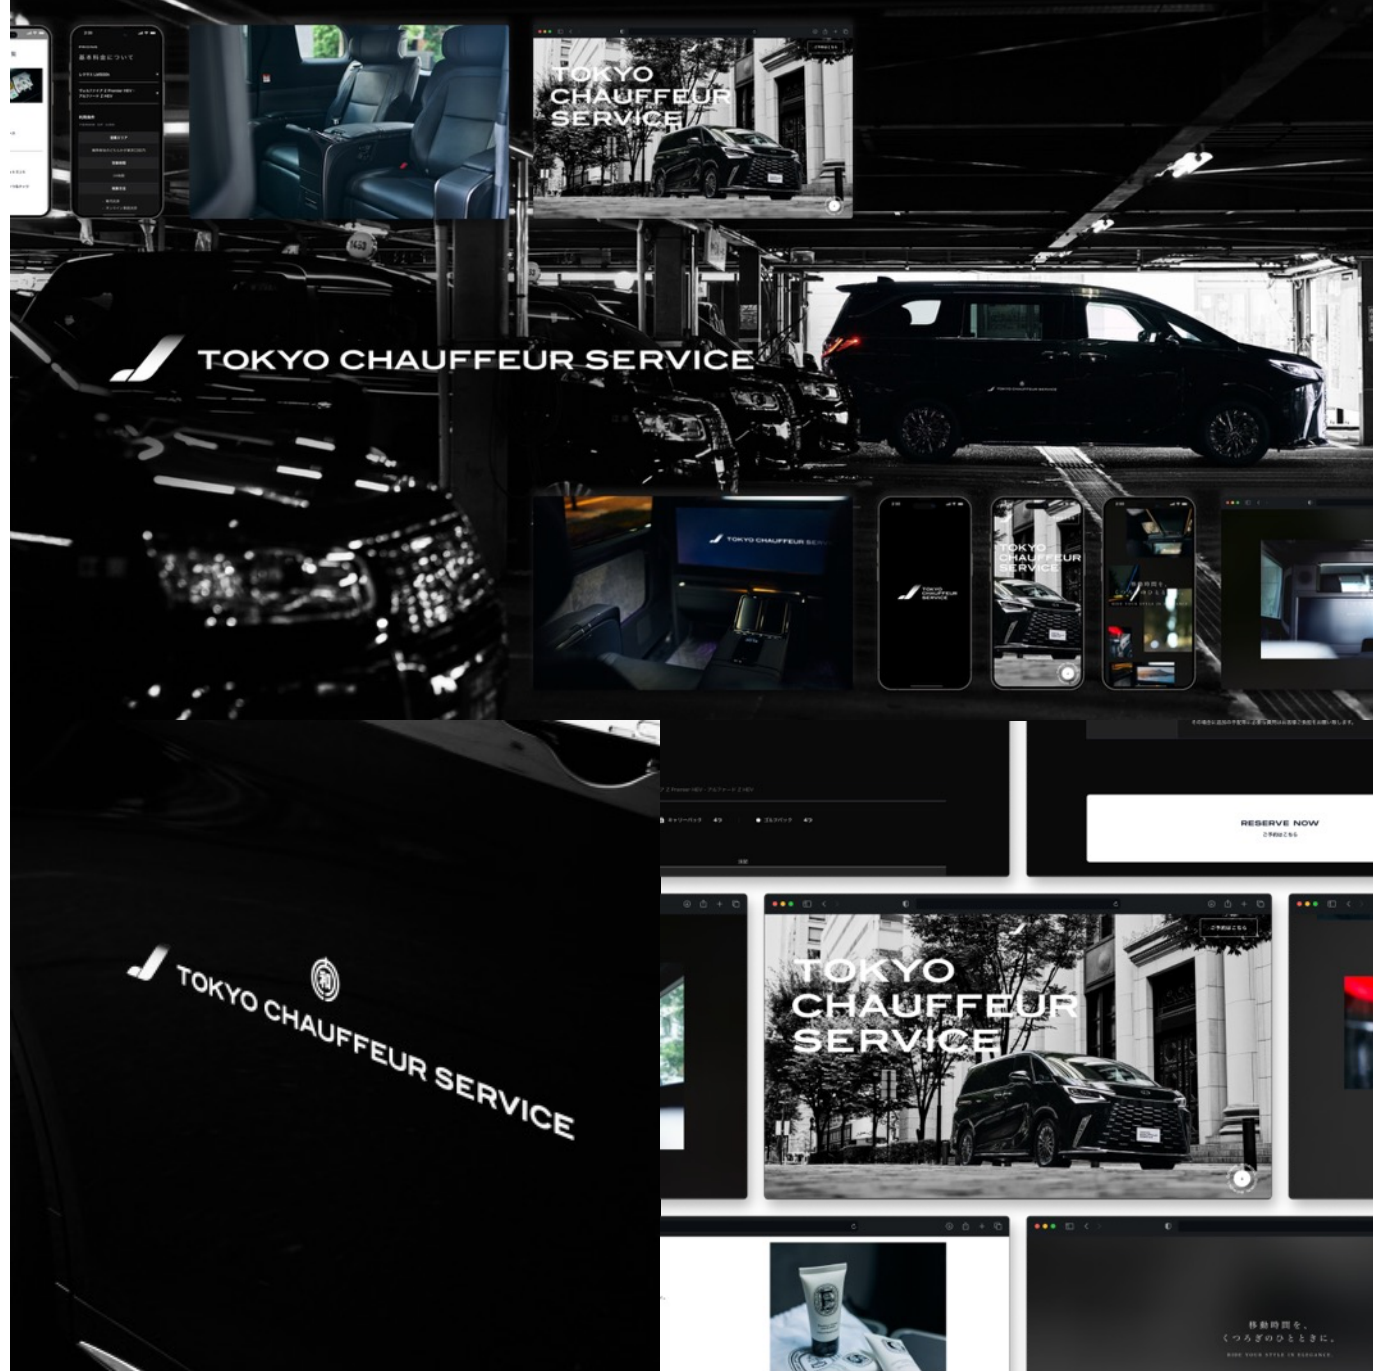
基本料金について

TOKYO CHAUFFEUR SERVICE

TOKYO CHAUFFEUR SERVICE

TOKYO CHAUFFEUR SERVICE

TOKYO CHAUFFEUR SERVICE

TOKYO CHAUFFEUR SERVICE

TOKYO CHAUFFEUR SERVICE

RESERVE NOW
ご予約はこちら

TOKYO CHAUFFEUR SERVICE

移動時間を、
くつろぎのひとときに。